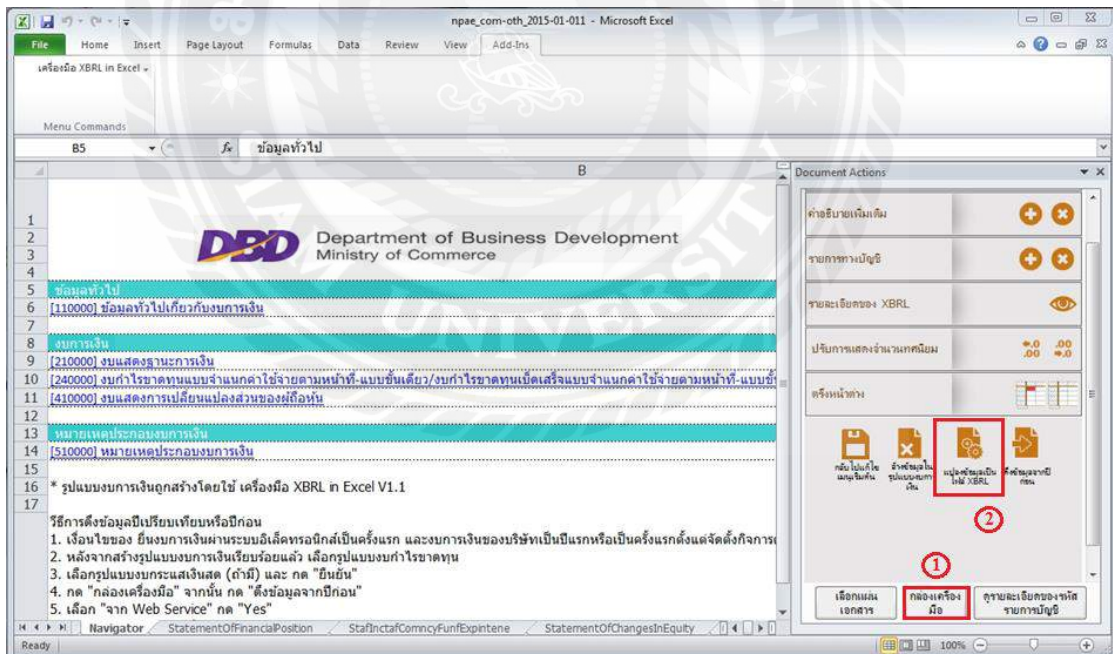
npae_com-oth_2015-01-011 - Microsoft Excel

File Home Insert Page Layout Formulas Data Review View Add-Ins

เครื่องมือ XBRL in Excel

Menu Commands

B5 $f_x$ ข้อมูลทั่วไป

B

1
2
3
4

Department of Business Development
Ministry of Commerce

5 ข้อมูลทั่วไป
6 [110000] ข้อมูลทั่วไปเกี่ยวกับงบการเงิน
7
8 งบการเงิน
9 [210000] งบแสดงฐานะการเงิน
10 [240000] งบกำไรขาดทุนแบบจำแนกค่าใช้จ่ายตามหน้าที่-แบบขั้นเดียว/งบกำไรขาดทุนเบ็ดเสร็จแบบจำแนกค่าใช้จ่ายตามหน้าที่-แบบขั้
11 [410000] งบแสดงการเปลี่ยนแปลงส่วนของผู้ถือหุ้น
12
13 หมายเหตุประกอบงบการเงิน
14 [510000] หมายเหตุประกอบงบการเงิน
15
16 * รูปแบบงบการเงินถูกสร้างโดยใช้ เครื่องมือ XBRL in Excel V1.1
17

วิธีการดึงข้อมูลปีเปรียบเทียบหรือปีก่อน
1. เงื่อนไขของ ยื่นงบการเงินผ่านระบบอิเล็คทรอนิกส์เป็นครั้งแรก และงบการเงินของบริษัทเป็นปีแรกหรือเป็นครั้งแรกตั้งแต่จัดตั้งกิจการ
2. หลังจากสร้างรูปแบบงบการเงินเรียบร้อยแล้ว เลือกรูปแบบงบกำไรขาดทุน
3. เลือกรูปแบบงบกระแสเงินสด (ถ้ามี) และ กด "ยืนยัน"
4. กด "กล่องเครื่องมือ" จากนั้น กด "ดึงข้อมูลจากปีก่อน"
5. เลือก "จาก Web Service" กด "Yes"

Navigator StatementOfFinancialPosition StafInctafComncyFunfExpintene StatementOfChangesInEquity

Ready 100%

Document Actions

คำอธิบายเพิ่มเติม
รายการทางบัญชี
รายละเอียดของ XBRL
ปรับการแสดงจำนวนทศนิยม
ตรึงหน้าต่าง

กลับไปหน้าเมนูเริ่มต้น
ล้างข้อมูลในรูปแบบงบการเงิน
แปลงข้อมูลเป็นไฟล์ XBRL
ดึงข้อมูลจากปีก่อน

2
1

เลือกแผ่นเอกสาร
กล่องเครื่องมือ
ดูรายละเอียดของรหัสรายการบัญชี